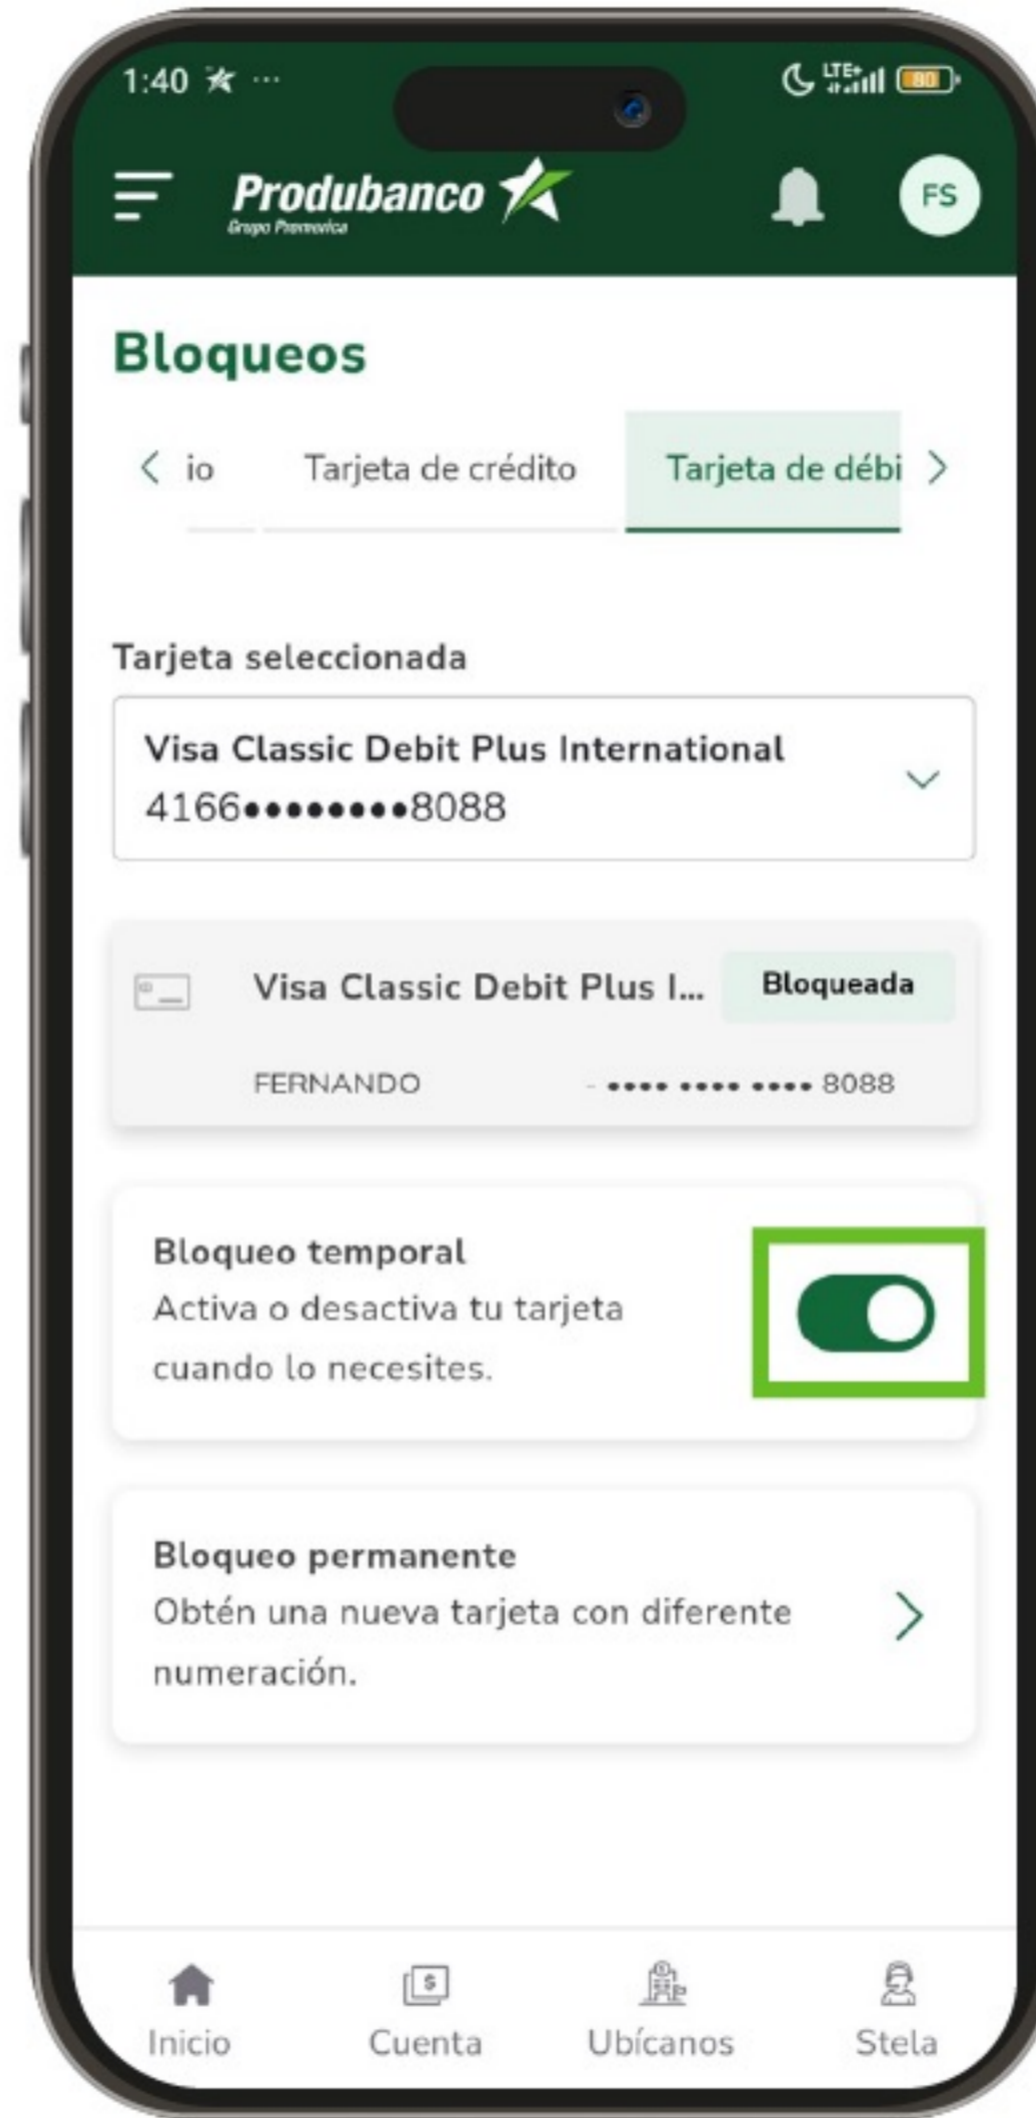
1:40 ··· 80

Produbanco
Grupo Promerica

FS

Bloqueos

io Tarjeta de crédito Tarjeta de débi

Tarjeta seleccionada

Visa Classic Debit Plus International
4166••••••••8088

Visa Classic Debit Plus I... Bloqueada

FERNANDO •••• •••• •••• 8088

Bloqueo temporal
Activa o desactiva tu tarjeta cuando lo necesites.

Bloqueo permanente
Obtén una nueva tarjeta con diferente numeración.

Inicio Cuenta Ubícanos Stela